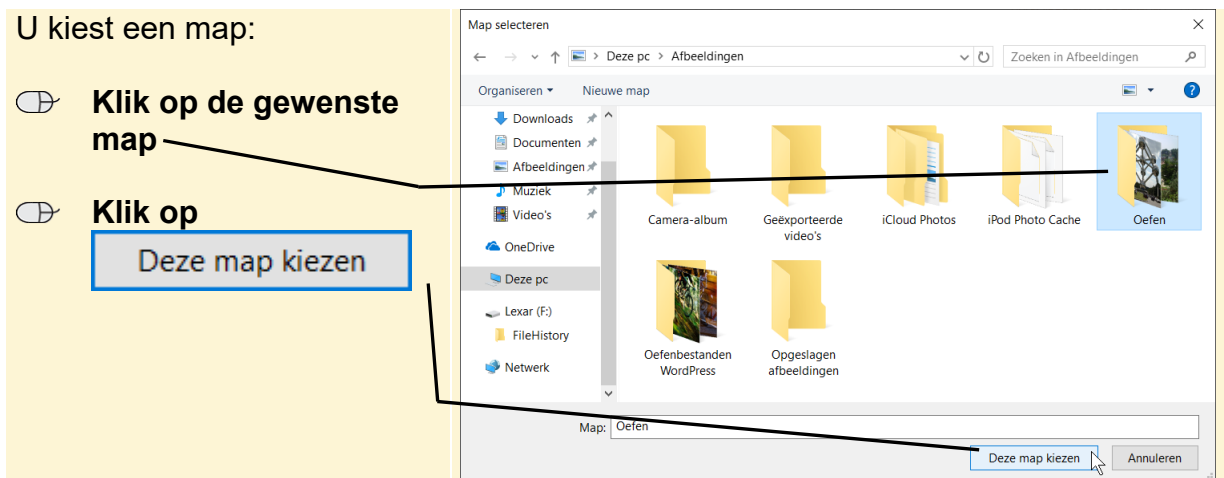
U kiest een map:

Klik op de gewenste map

Klik op
Deze map kiezen

Map selecteren

Deze pc > Afbeeldingen

Zoeken in Afbeeldingen

Organiseren ▾ Nieuwe map

Downloads
Documenten
Afbeeldingen
Muziek
Video's
OneDrive
Deze pc
Lexar (F:)
FileHistory
Netwerk

Camera-album
Geëxporteerde video's
iCloud Photos
iPod Photo Cache
Oefen
Oefenbestanden WordPress
Opgeslagen afbeeldingen

Map: Oefen

Deze map kiezen
Annuleren